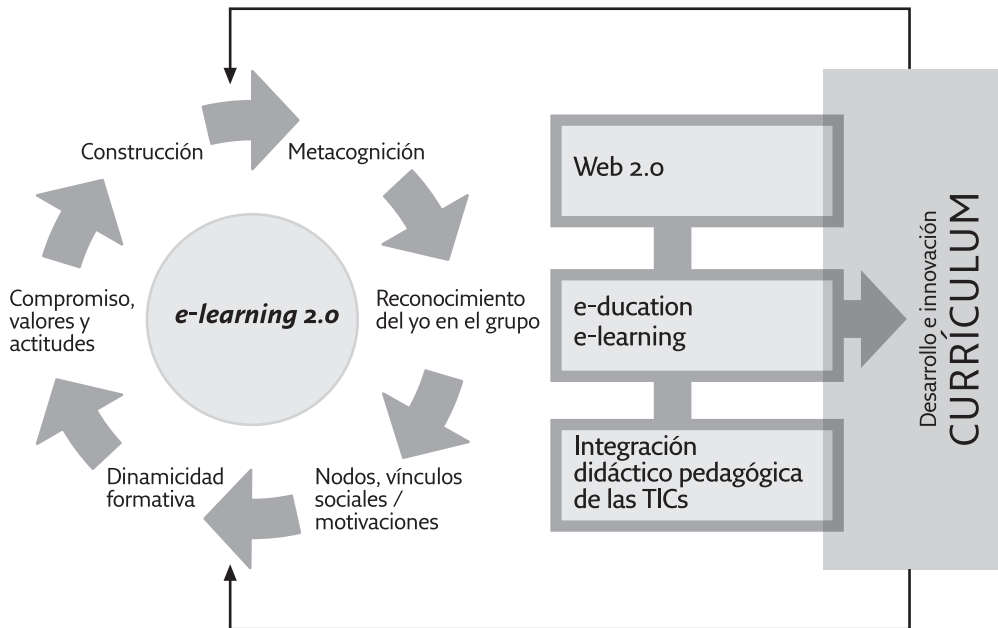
Construcción

Metacognición

Reconocimiento del yo en el grupo

Nodos, vínculos sociales / motivaciones

Dinamicidad formativa

Compromiso, valores y actitudes

e-learning 2.0

Web 2.0

e-ducation e-learning

Integración didáctico pedagógica de las TICs

Desarrollo e innovación

CURRÍCULUM